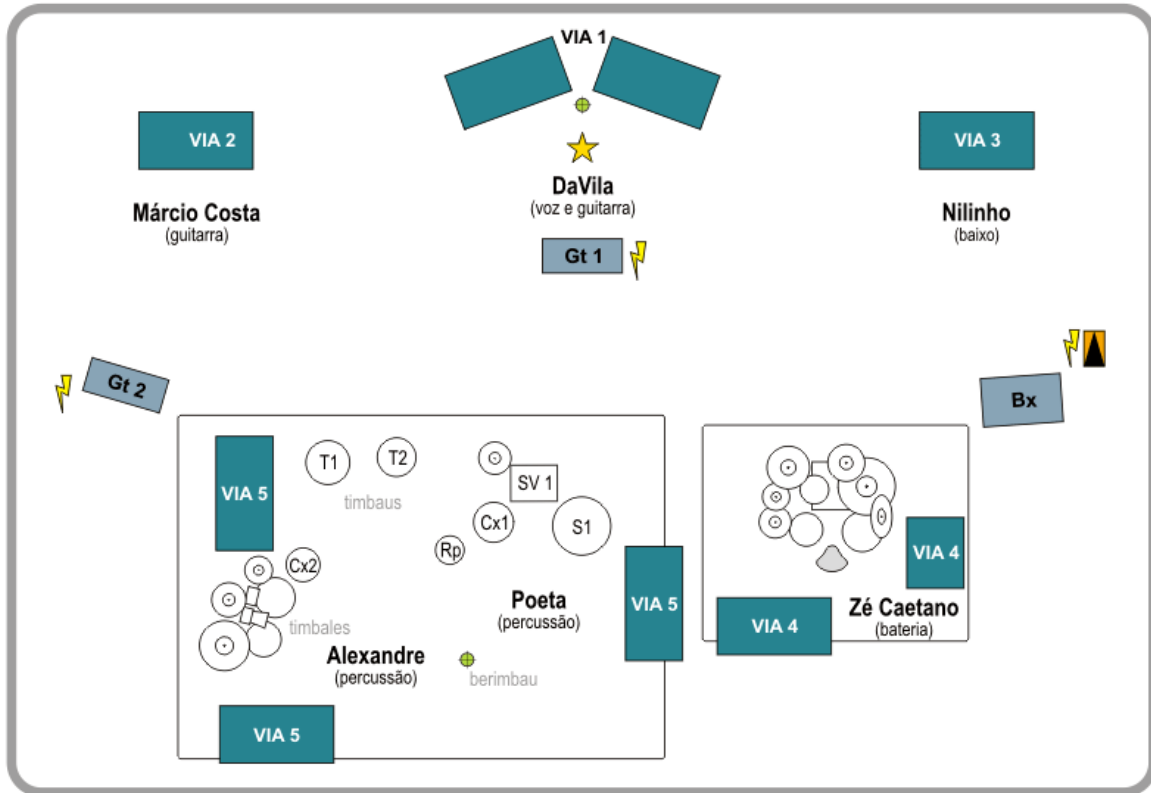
VIA 1

VIA 2

VIA 3

DaVila
(voz e guitarra)

Márcio Costa
(guitarra)

Nilinho
(baixo)

Gt 1

Gt 2

Bx

VIA 5

T1

T2

timbaus

SV 1

Cx1

S1

Rp

Cx2

timbales

Poeta
(percussão)

VIA 5

Alexandre
(percussão)

berimbau

VIA 5

VIA 4

VIA 4

Zé Caetano
(bateria)